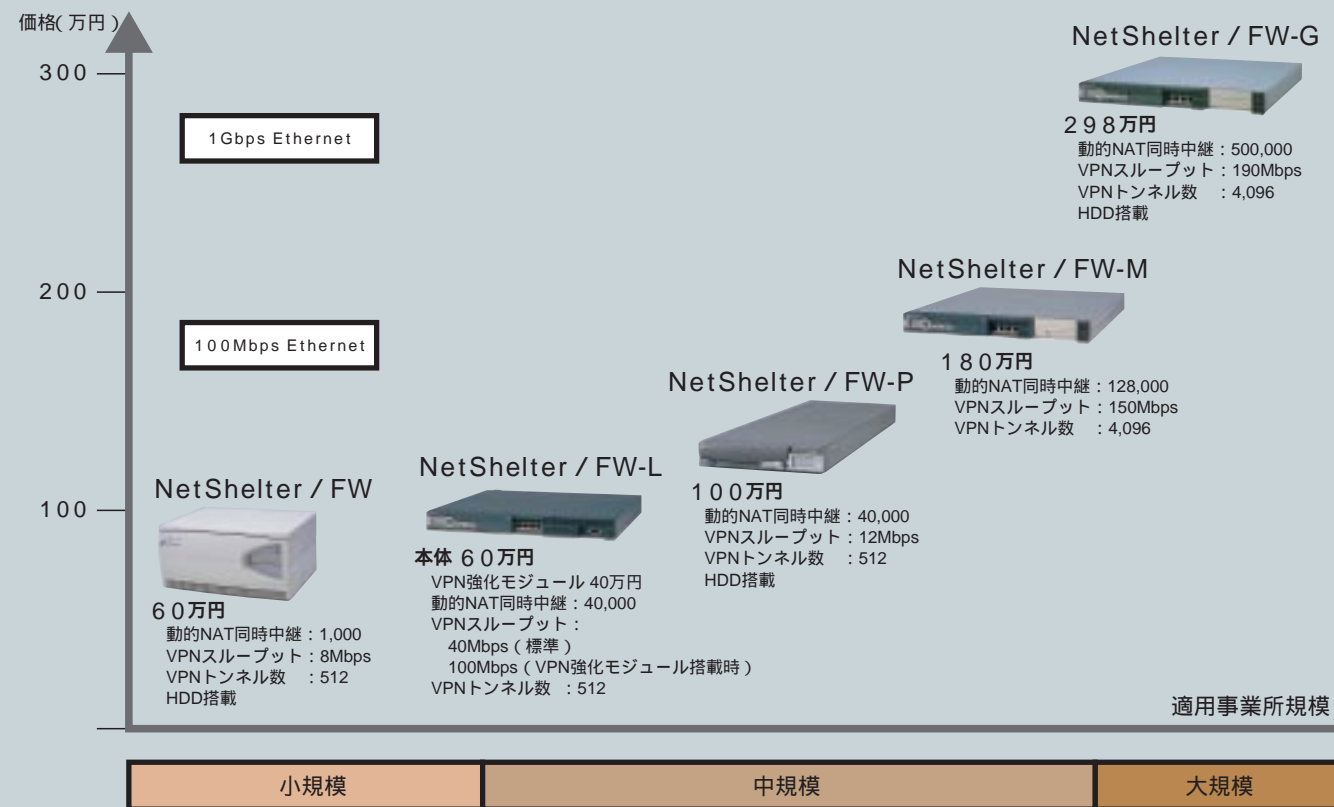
価格( 万円 )

300

200

100

1Gbps Ethernet

100Mbps Ethernet

NetShelter / FW-G

298万円
動的NAT同時中継：500,000
VPNスループット：190Mbps
VPNトンネル数　：4,096
HDD搭載

NetShelter / FW-M

180万円
動的NAT同時中継：128,000
VPNスループット：150Mbps
VPNトンネル数　：4,096

NetShelter / FW-P

100万円
動的NAT同時中継：40,000
VPNスループット：12Mbps
VPNトンネル数　：512
HDD搭載

NetShelter / FW-L

本体 60万円
VPN強化モジュール 40万円
動的NAT同時中継：40,000
VPNスループット：
40Mbps ( 標準 )
100Mbps ( VPN強化モジュール搭載時 )
VPNトンネル数　：512

NetShelter / FW

60万円
動的NAT同時中継：1,000
VPNスループット：8Mbps
VPNトンネル数　：512
HDD搭載

適用事業所規模

| 小規模 | 中規模 | 大規模 |
|---|---|---|